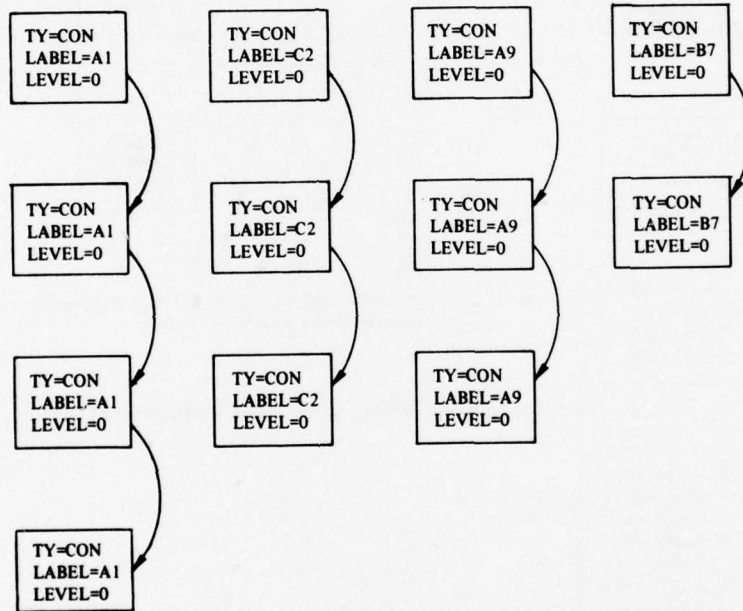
TY=CON
LABEL=A1
LEVEL=0

TY=CON
LABEL=A1
LEVEL=0

TY=CON
LABEL=A1
LEVEL=0

TY=CON
LABEL=A1
LEVEL=0

TY=CON
LABEL=C2
LEVEL=0

TY=CON
LABEL=C2
LEVEL=0

TY=CON
LABEL=C2
LEVEL=0

TY=CON
LABEL=A9
LEVEL=0

TY=CON
LABEL=A9
LEVEL=0

TY=CON
LABEL=A9
LEVEL=0

TY=CON
LABEL=B7
LEVEL=0

TY=CON
LABEL=B7
LEVEL=0